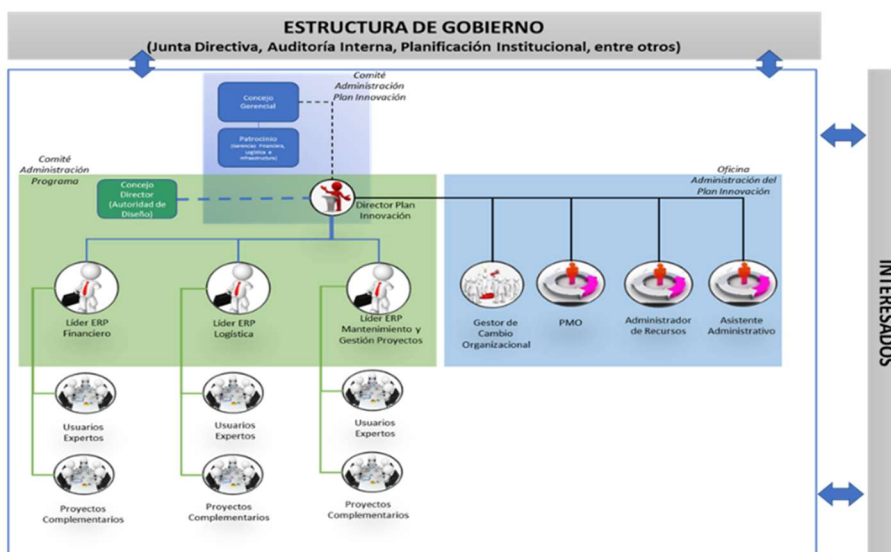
ESTRUCTURA DE GOBIERNO
(Junta Directiva, Auditoría Interna, Planificación Institucional, entre otros)

Comité Administración Plan Innovación

Concejo Gerencial

Patrocinio
(Gerencias: Financiera, Logística e Infraestructura)

Comité Administración Programa

Concejo Director (Autoridad de Diseño)

Director Plan Innovación

Oficina Administración del Plan Innovación

Líder ERP Financiero

Líder ERP Logística

Líder ERP Mantenimiento y Gestión Proyectos

Gestor de Cambio Organizacional

PMO

Administrador de Recursos

Asistente Administrativo

Usuarios Expertos

Usuarios Expertos

Usuarios Expertos

Proyectos Complementarios

Proyectos Complementarios

Proyectos Complementarios

INTERESADOS